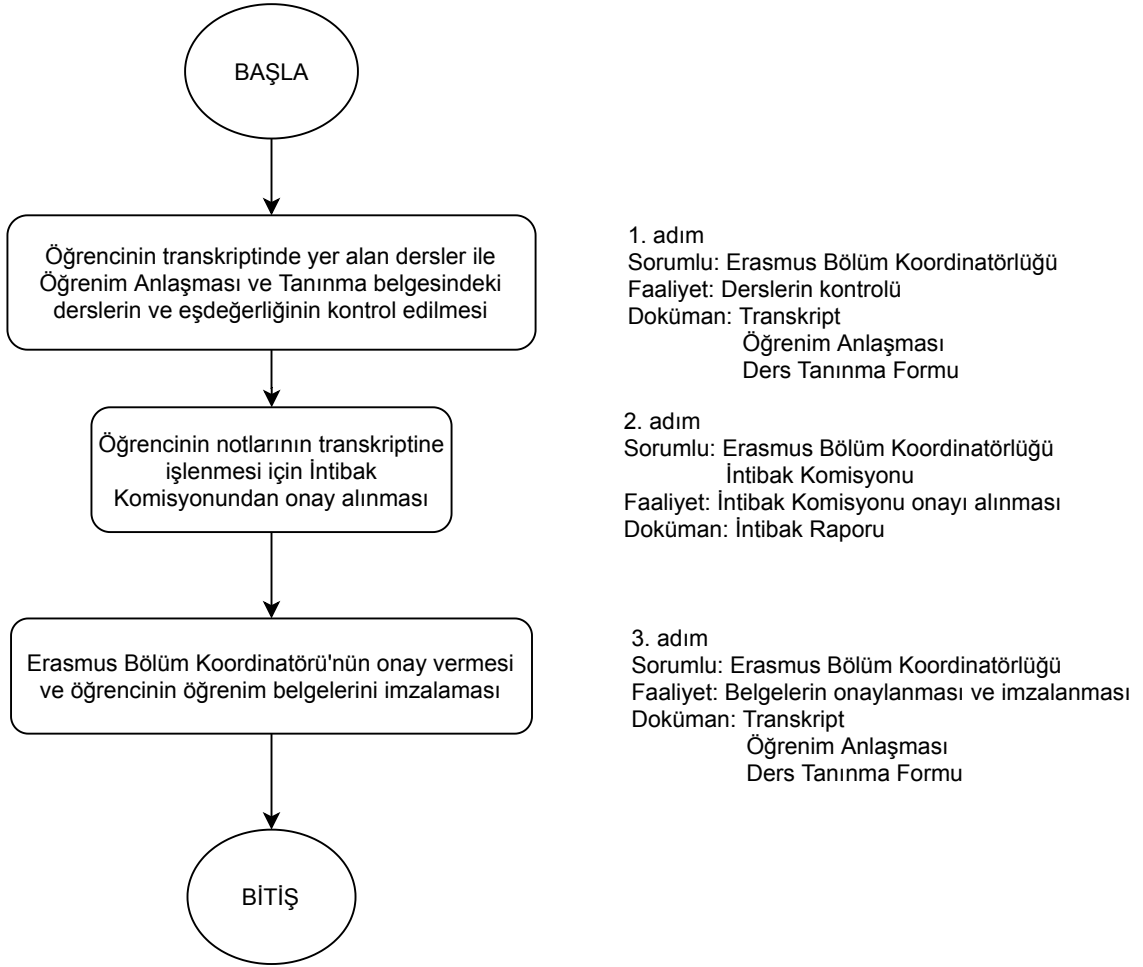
BAŞLA

Öğrencinin transkriptinde yer alan dersler ile Öğrenim Anlaşması ve Tanınma belgesindeki derslerin ve eşdeğerliğinin kontrol edilmesi

1. adım
Sorumlu: Erasmus Bölüm Koordinatörlüğü
Faaliyet: Derslerin kontrolü
Doküman: Transkript
Öğrenim Anlaşması
Ders Tanınma Formu

Öğrencinin notlarının transkriptine işlenmesi için İntibak Komisyonundan onay alınması

2. adım
Sorumlu: Erasmus Bölüm Koordinatörlüğü
İntibak Komisyonu
Faaliyet: İntibak Komisyonu onayı alınması
Doküman: İntibak Raporu

Erasmus Bölüm Koordinatörü'nün onay vermesi ve öğrencinin öğrenim belgelerini imzalaması

3. adım
Sorumlu: Erasmus Bölüm Koordinatörlüğü
Faaliyet: Belgelerin onaylanması ve imzalanması
Doküman: Transkript
Öğrenim Anlaşması
Ders Tanınma Formu

BİTİŞ